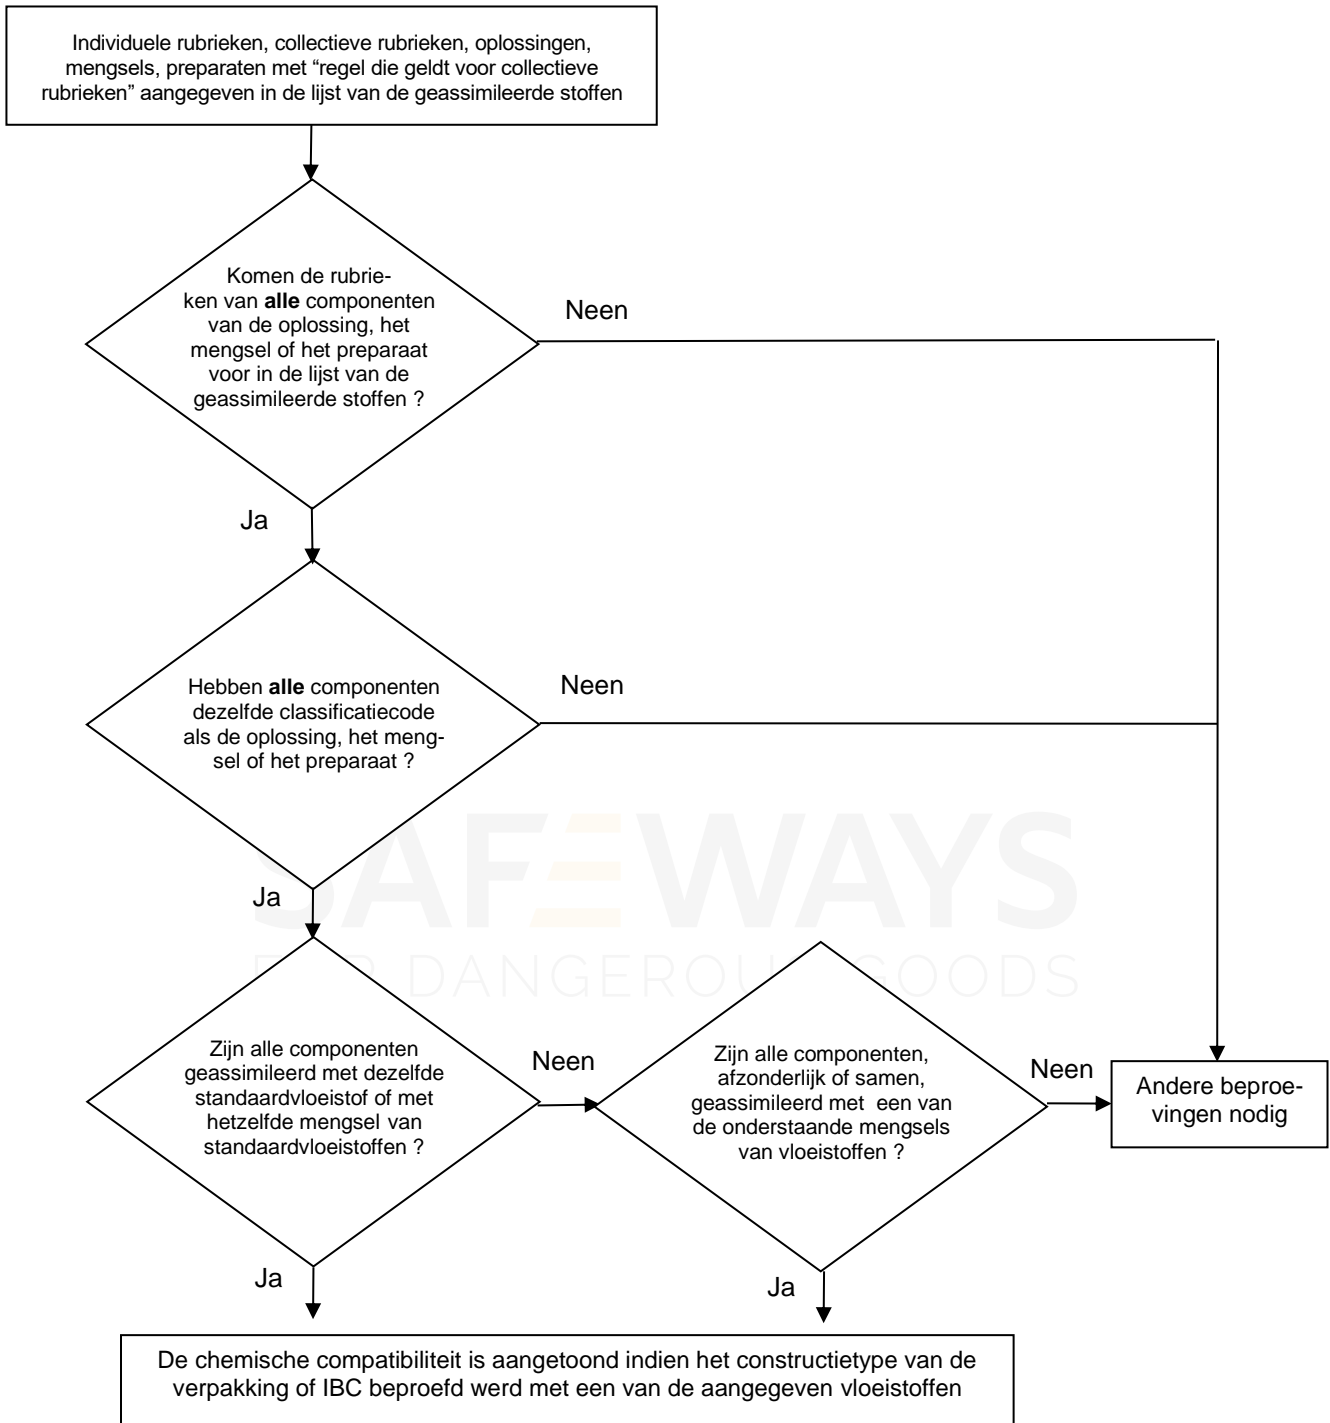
Individuele rubrieken, collectieve rubrieken, oplossingen, mengsels, preparaten met "regel die geldt voor collectieve rubrieken" aangegeven in de lijst van de geassimileerde stoffen

Komen de rubrieken van **alle** componenten van de oplossing, het mengsel of het preparaat voor in de lijst van de geassimileerde stoffen ?

Neen

Ja

Hebben **alle** componenten dezelfde classificatiecode als de oplossing, het mengsel of het preparaat ?

Neen

Ja

SAFEWAYS
FOR DANGEROUS GOODS

Zijn alle componenten geassimileerd met dezelfde standaardvloeistof of met hetzelfde mengsel van standaardvloeistoffen ?

Neen

Zijn alle componenten, afzonderlijk of samen, geassimileerd met een van de onderstaande mengsels van vloeistoffen ?

Neen

Andere beproevingen nodig

Ja

Ja

De chemische compatibiliteit is aangetoond indien het constructietype van de verpakking of IBC beproefd werd met een van de aangegeven vloeistoffen